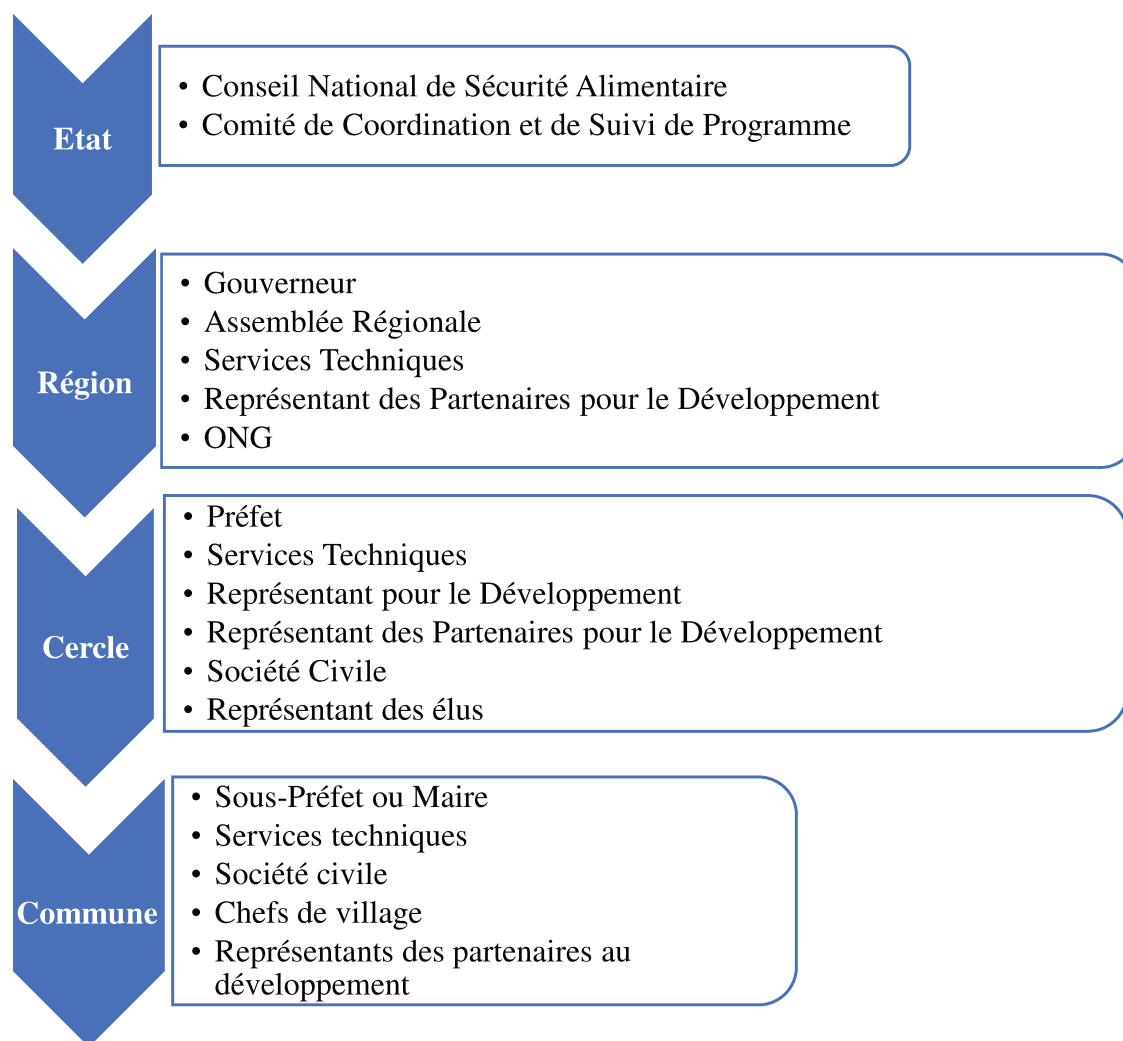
Etat

- Conseil National de Sécurité Alimentaire
- Comité de Coordination et de Suivi de Programme

Région

- Gouverneur
- Assemblée Régionale
- Services Techniques
- Représentant des Partenaires pour le Développement
- ONG

Cercle

- Préfet
- Services Techniques
- Représentant pour le Développement
- Représentant des Partenaires pour le Développement
- Société Civile
- Représentant des élus

Commune

- Sous-Préfet ou Maire
- Services techniques
- Société civile
- Chefs de village
- Représentants des partenaires au développement